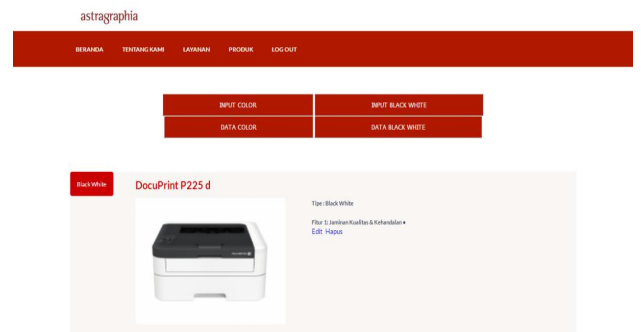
astragraphia

BERANDA TENTANG KAMI LAYANAN PRODUK LOG OUT

INPUT COLOR
INPUT BLACK WHITE
DATA COLOR
DATA BLACK WHITE

Black White

DocuPrint P225 d

Tipe : Black White

Fitur 1: Jaminan Kualitas & Kehandalan ●
Edit Hapus